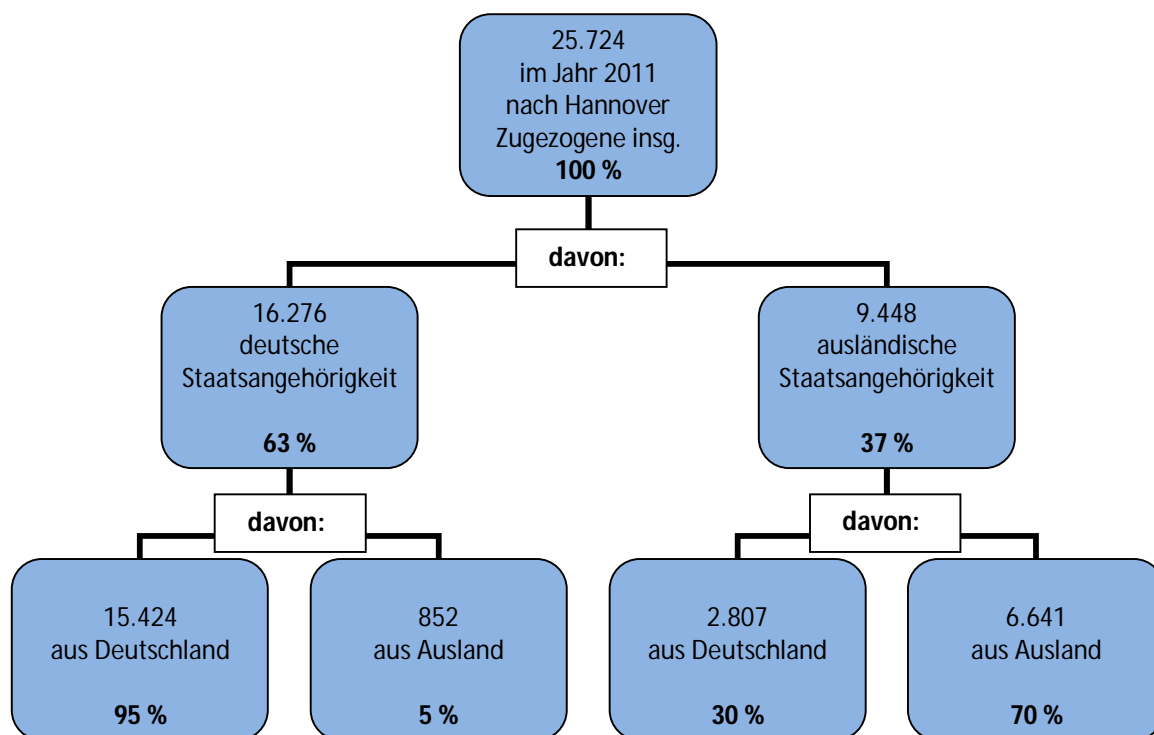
25.724
im Jahr 2011
nach Hannover
Zugezogene insg.
**100 %**

**davon:**

16.276
deutsche
Staatsangehörigkeit
**63 %**

9.448
ausländische
Staatsangehörigkeit
**37 %**

**davon:**

15.424
aus Deutschland
**95 %**

852
aus Ausland
**5 %**

**davon:**

2.807
aus Deutschland
**30 %**

6.641
aus Ausland
**70 %**